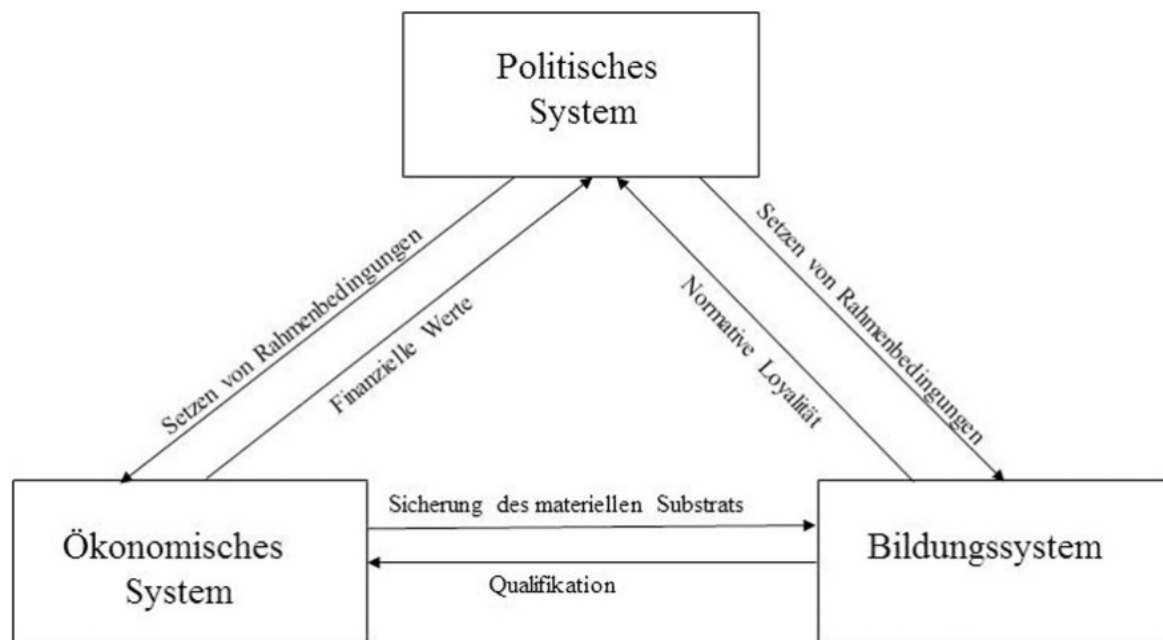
Politisches System

Setzen von Rahmenbedingungen

Finanzielle Werte

Normative Loyalität

Setzen von Rahmenbedingungen

Ökonomisches System

Sicherung des materiellen Substrats

Qualifikation

Bildungssystem